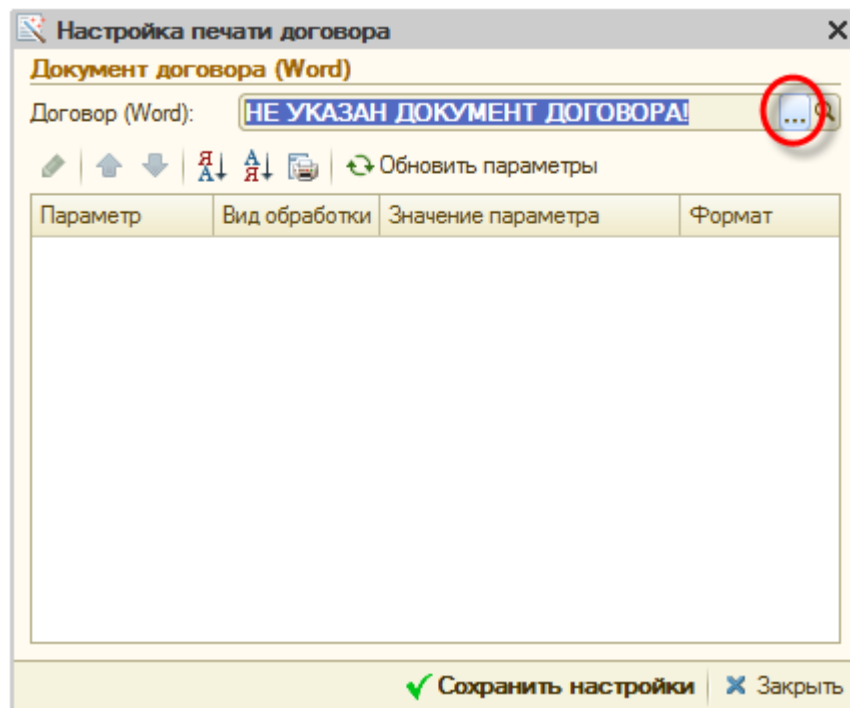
Настройка печати договора

Документ договора (Word)

Договор (Word): НЕ УКАЗАН ДОКУМЕНТ ДОГОВОРА! ...

Обновить параметры

| Параметр | Вид обработки | Значение параметра | Формат |
|---|---|---|---|

Сохранить настройки Закрыть